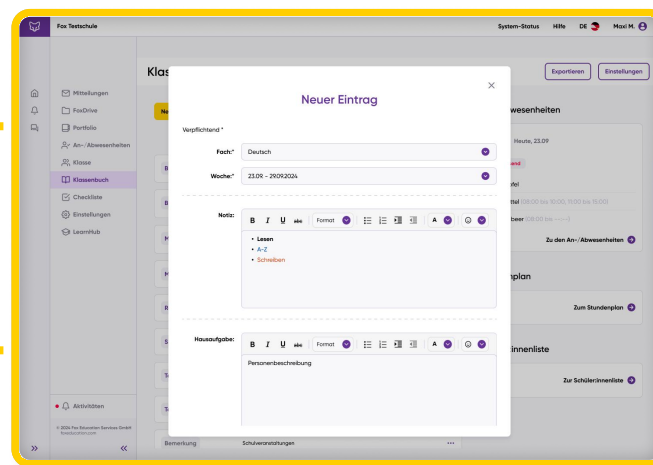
Fox Testschule
System-Status Hilfe DE Maxi M.

Mitteilungen
FoxDrive
Portfolio
An-/Abwesenheiten
Klasse
Klassenbuch
Checkliste
Einstellungen
LearnHub

Aktivitäten
© 2024 Fox Education Services GmbH foxeducation.com

Klas
Exportieren Einstellungen

Ne
B
B
M
M
R
S
Te
Te
Bemerkung Schulveranstaltungen ...

bwesenheiten
Heute, 23.09
end
efel
ttel (08:00 bis 10:00, 11:30 bis 15:00)
beer (08:50 bis ----)
Zu den An-/Abwesenheiten
nplan
Zum Stundenplan
innenliste
Zur Schüler:innenliste

Neuer Eintrag
×
Verpflichtend *
Fach:* Deutsch
Woche:* 23.09 - 29.09.2024
Notiz:
B I U abc Format A
• Lesen
• A-Z
• Schreiben
Hausaufgabe:
B I U abc Format A
Personenbeschreibung